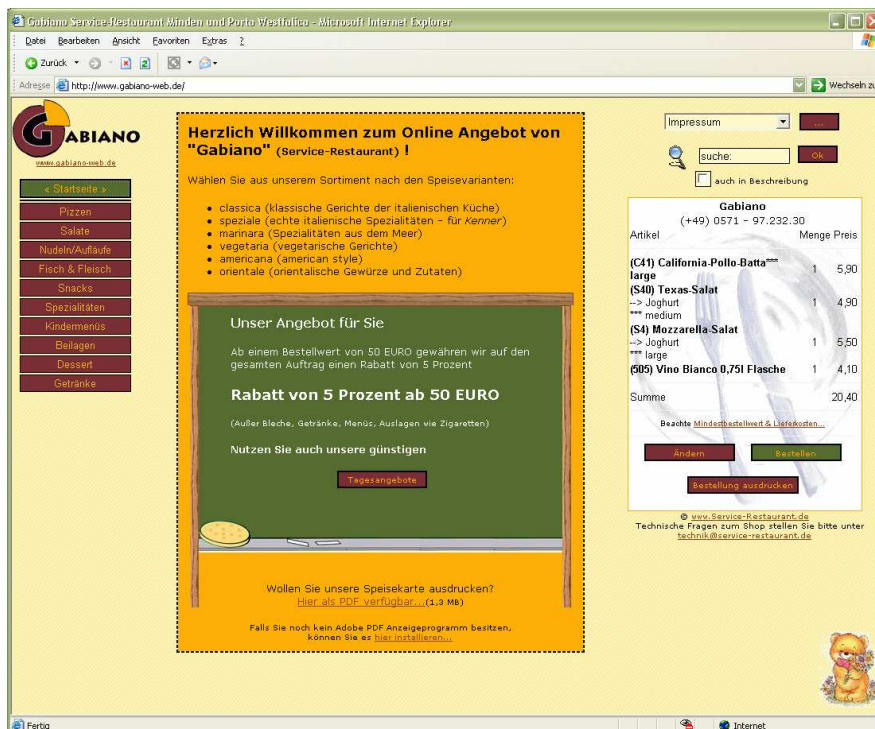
Gabiano Service-Restaurant Minden und Porta Westfalica - Microsoft Internet Explorer

Datei Bearbeiten Ansicht Favoriten Extras ?

Zurück

Adresse http://www.gabiano-web.de/

Wechseln zu

GABIANO
www.gabiano-web.de

« Startseite »
Pizzen
Salate
Nudeln/Aufläufe
Fisch & Fleisch
Snacks
Spezialitäten
Kindermenüs
Beilagen
Dessert
Getränke

Herzlich Willkommen zum Online Angebot von "Gabiano" (Service-Restaurant) !

Wählen Sie aus unserem Sortiment nach den Speisevarianten:

- classica (klassische Gerichte der italienischen Küche)
- speziale (echte italienische Spezialitäten - für Kenner)
- marinara (Spezialitäten aus dem Meer)
- vegetaria (vegetarische Gerichte)
- americana (american style)
- orientale (orientalische Gewürze und Zutaten)

Unser Angebot für Sie

Ab einem Bestellwert von 50 EURO gewähren wir auf den gesamten Auftrag einen Rabatt von 5 Prozent

Rabatt von 5 Prozent ab 50 EURO

(Außer Bleche, Getränke, Menüs, Auslagen wie Zigaretten)

Nutzen Sie auch unsere günstigen

Tagesangebote

Wollen Sie unsere Speisekarte ausdrucken?
Hier als PDF verfügbar... (1,3 MB)

Falls Sie noch kein Adobe PDF Anzeigeprogramm besitzen, können Sie es hier installieren...

Impressum
...
suche:
Ok
auch in Beschreibung

Gabiano
(+49) 0571 - 97.232.30

| Artikel | Menge | Preis |
|---|---|---|
| (C41) California-Pollo-Batta*** large | 1 | 5,90 |
| (S40) Texas-Salat --> Joghurt *** medium | 1 | 4,90 |
| (S4) Mozzarella-Salat --> Joghurt *** large | 1 | 5,50 |
| (505) Vino Bianco 0,75l Flasche | 1 | 4,10 |
| Summe | | 20,40 |

Beachte Mindestbestellwert & Lieferkosten...

Ändern
Bestellen
Bestellung ausdrucken

© www.Service-Restaurant.de
Technische Fragen zum Shop stellen Sie bitte unter technik@service-restaurant.de

Fertig
Internet